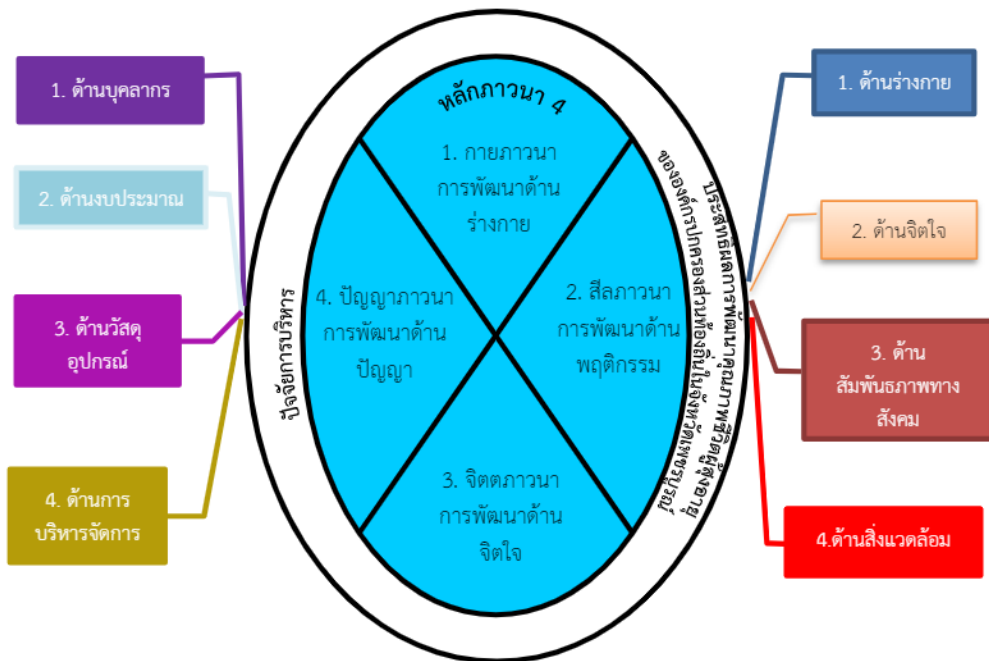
1. ด้านบุคลากร

2. ด้านงบประมาณ

3. ด้านวัสดุ อุปกรณ์

4. ด้านการบริหารจัดการ

ปัจจัยการบริหาร

หลักภาวนา 4

1. กายภาวนา การพัฒนาด้านร่างกาย

2. สีลภาวนา การพัฒนาด้านพฤติกรรม

3. จิตตภาวนา การพัฒนาด้านจิตใจ

4. ปัญญาภาวนา การพัฒนาด้านปัญญา

ประสิทธิผลการพัฒนาคุณภาพชีวิตผู้สูงอายุ ขององค์กรปกครองส่วนท้องถิ่นในจังหวัดพระนครศรีอยุธยา

1. ด้านร่างกาย

2. ด้านจิตใจ

3. ด้านสัมพันธภาพทางสังคม

4.ด้านสิ่งแวดล้อม